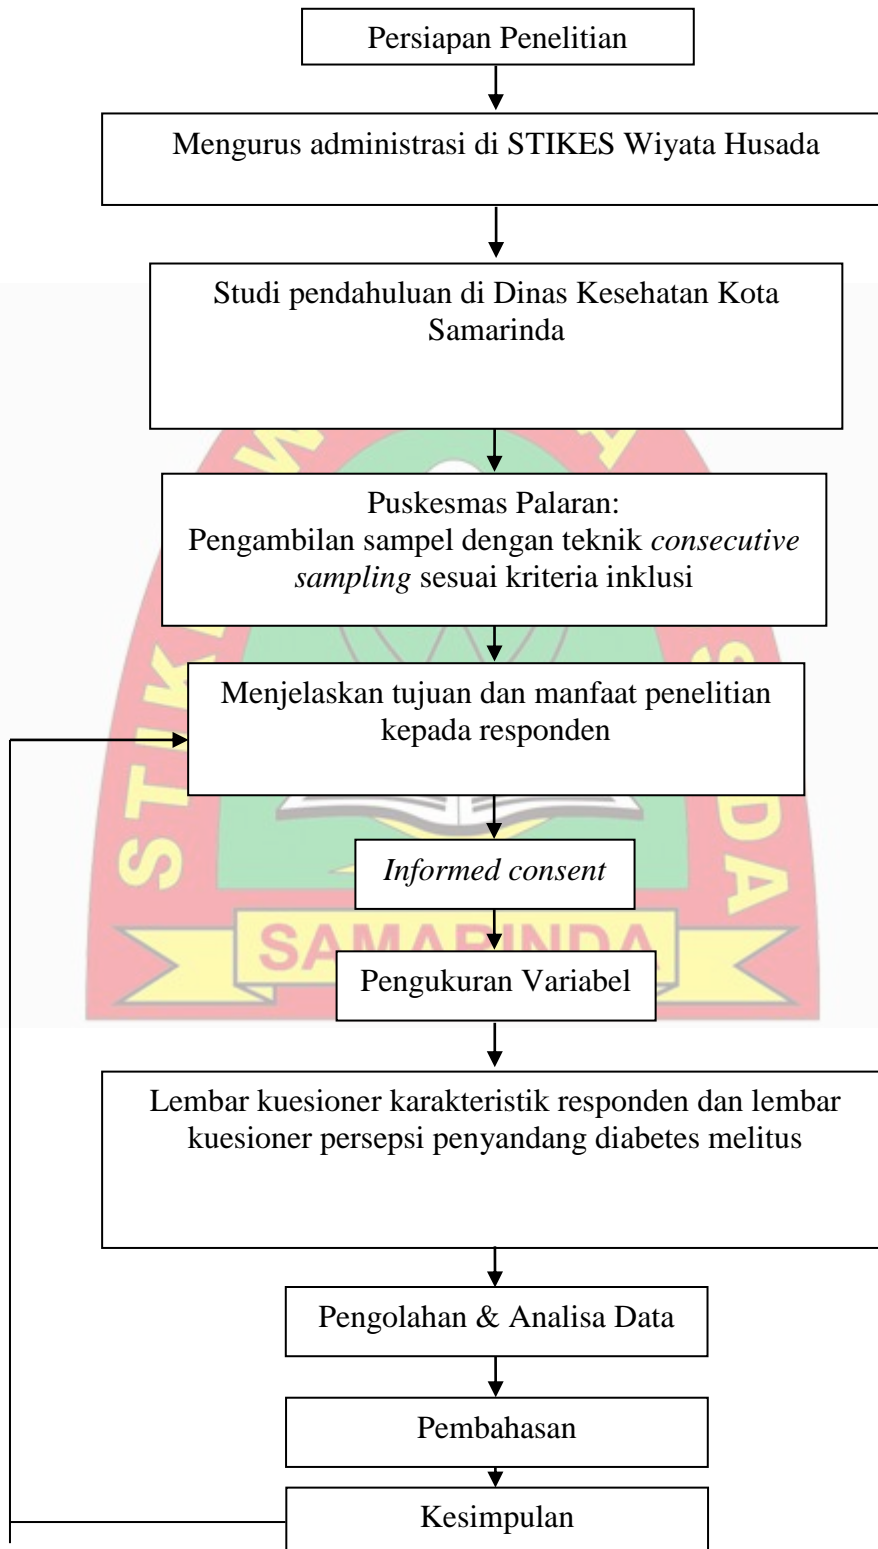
Persiapan Penelitian

Mengurus administrasi di STIKES Wiyata Husada

Studi pendahuluan di Dinas Kesehatan Kota Samarinda

Puskesmas Palaran:
Pengambilan sampel dengan teknik *consecutive sampling* sesuai kriteria inklusi

Menjelaskan tujuan dan manfaat penelitian kepada responden

*Informed consent*

SAMARINDA

Pengukuran Variabel

Lembar kuesioner karakteristik responden dan lembar kuesioner persepsi penyandang diabetes melitus

Pengolahan & Analisa Data

Pembahasan

Kesimpulan